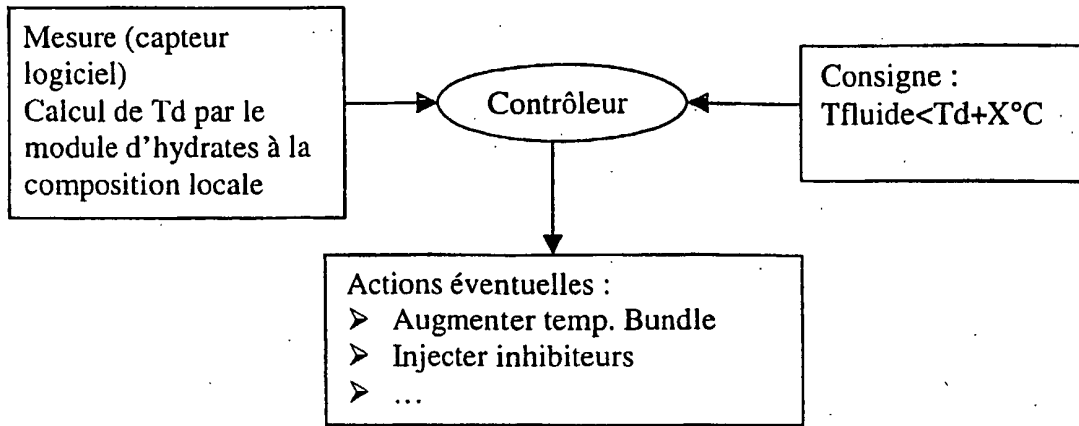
Mesure (capteur logiciel)
Calcul de Td par le module d'hydrates à la composition locale

Contrôleur

Consigne :
Tfluide<Td+X°C

Actions éventuelles :
➢ Augmenter temp. Bundle
➢ Injecter inhibiteurs
➢ …